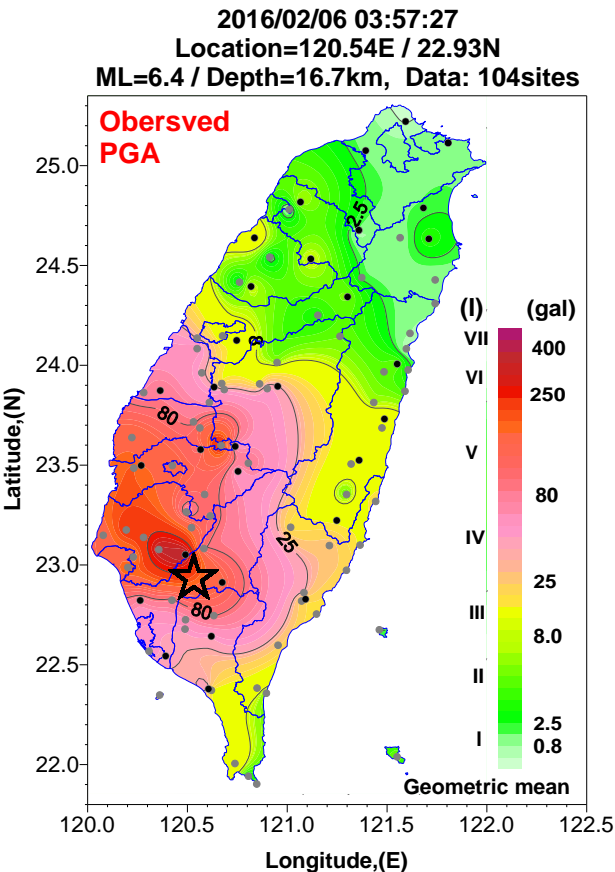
2016/02/06 03:57:27
Location=120.54E / 22.93N
ML=6.4 / Depth=16.7km, Data: 104sites

Obersved
PGA

25.0
24.5
24.0
23.5
23.0
22.5
22.0

Latitude,(N)

2.5
8
80
25
80

(I) (gal)
VII 400
VI 250
V
80
IV
25
III
8.0
II
2.5
I 0.8

Geometric mean

120.0 120.5 121.0 121.5 122.0 122.5

Longitude,(E)